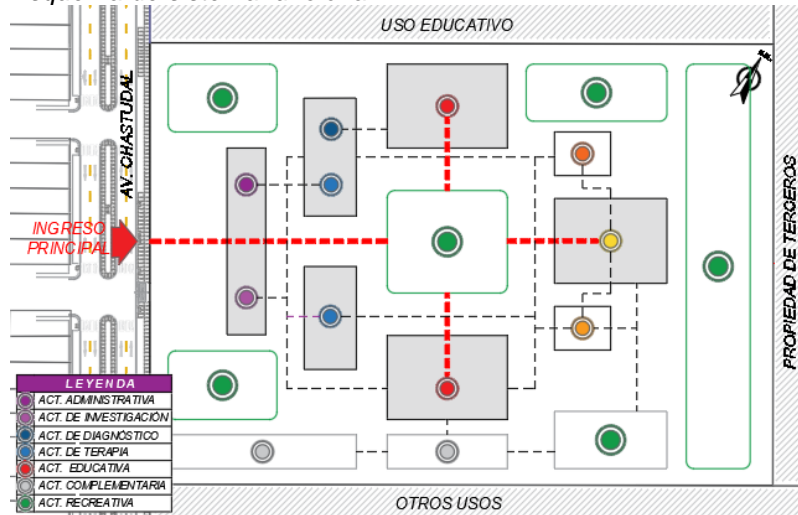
USO EDUCATIVO

AV. CHASTUDAL

INGRESO PRINCIPAL

PROPIEDAD DE TERCEROS

OTROS USOS

LEYENDA
ACT. ADMINISTRATIVA
ACT. DE INVESTIGACIÓN
ACT. DE DIAGNÓSTICO
ACT. DE TERAPIA
ACT. EDUCATIVA
ACT. COMPLEMENTARIA
ACT. RECREATIVA